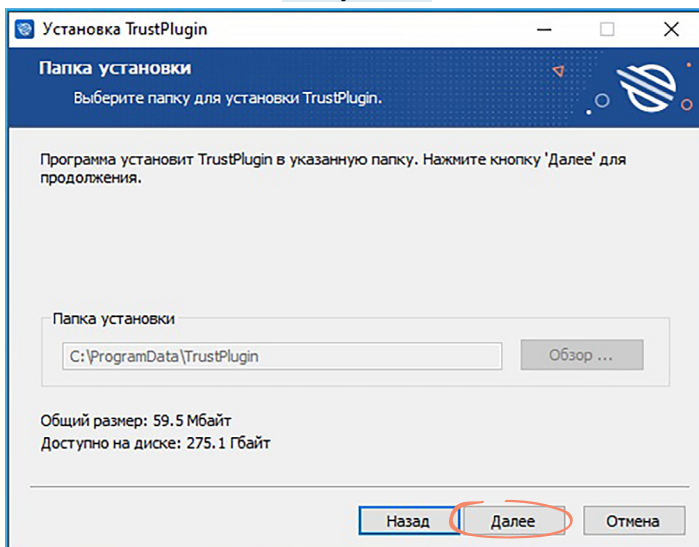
Установка TrustPlugin

Папка установки

Выберите папку для установки TrustPlugin.

Программа установит TrustPlugin в указанную папку. Нажмите кнопку 'Далее' для продолжения.

Папка установки

C:\ProgramData\TrustPlugin

Обзор ...

Общий размер: 59.5 Мбайт
Доступно на диске: 275.1 Гбайт

Назад

Далее

Отмена